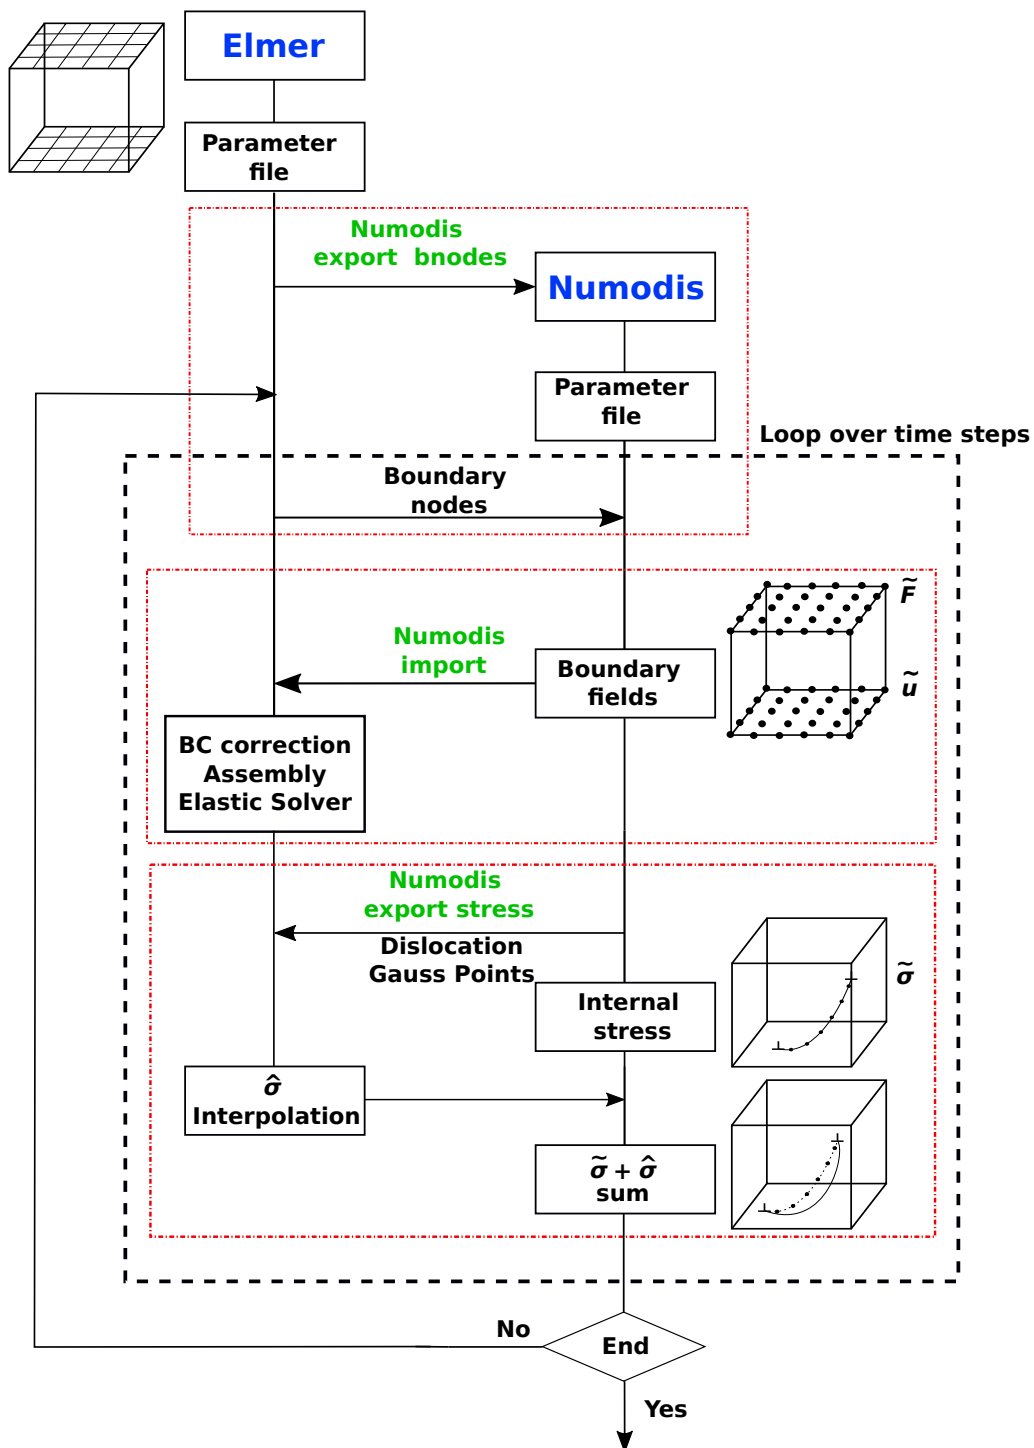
Elmer

Parameter file

Numodis export bnodes

Numodis

Parameter file

Loop over time steps

Boundary nodes

$\tilde{F}$

Numodis import

Boundary fields

$\tilde{u}$

BC correction Assembly Elastic Solver

Numodis export stress

Dislocation Gauss Points

$\tilde{\sigma}$

Internal stress

$\hat{\sigma}$ Interpolation

$\tilde{\sigma} + \hat{\sigma}$ sum

No

End

Yes